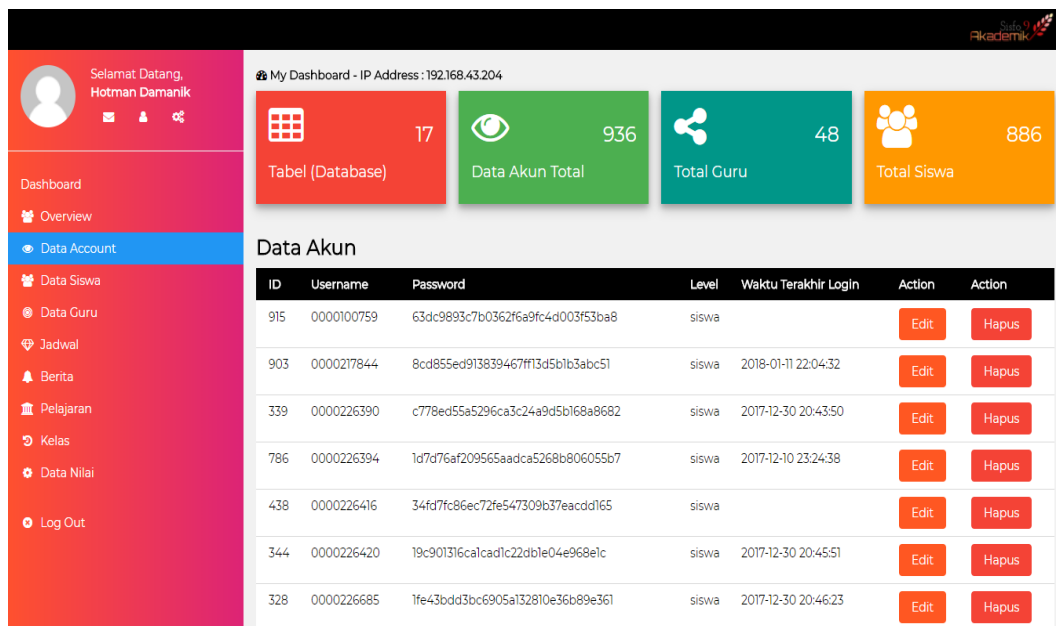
Sisfo 9 Akademik

Selamat Datang,
Hotman Damanik

Dashboard
Overview
Data Account
Data Siswa
Data Guru
Jadwal
Berita
Pelajaran
Kelas
Data Nilai
Log Out

My Dashboard - IP Address : 192.168.43.204

17
Tabel (Database)

936
Data Akun Total

48
Total Guru

886
Total Siswa

Data Akun

| ID | Username | Password | Level | Waktu Terakhir Login | Action | Action |
|---|---|---|---|---|---|---|
| 915 | 0000100759 | 63dc9893c7b0362f6a9fc4d003f53ba8 | siswa | | Edit | Hapus |
| 903 | 0000217844 | 8cd855ed913839467ff13d5b1b3abc51 | siswa | 2018-01-11 22:04:32 | Edit | Hapus |
| 339 | 0000226390 | c778ed55a5296ca3c24a9d5b168a8682 | siswa | 2017-12-30 20:43:50 | Edit | Hapus |
| 786 | 0000226394 | 1d7d76af209565aadca5268b806055b7 | siswa | 2017-12-10 23:24:38 | Edit | Hapus |
| 438 | 0000226416 | 34fd7fc86ec72fe547309b37eacdd165 | siswa | | Edit | Hapus |
| 344 | 0000226420 | 19c901316ca1cad1c22db1e04e968e1c | siswa | 2017-12-30 20:45:51 | Edit | Hapus |
| 328 | 0000226685 | 1fe43bdd3bc6905a132810e36b89e361 | siswa | 2017-12-30 20:46:23 | Edit | Hapus |